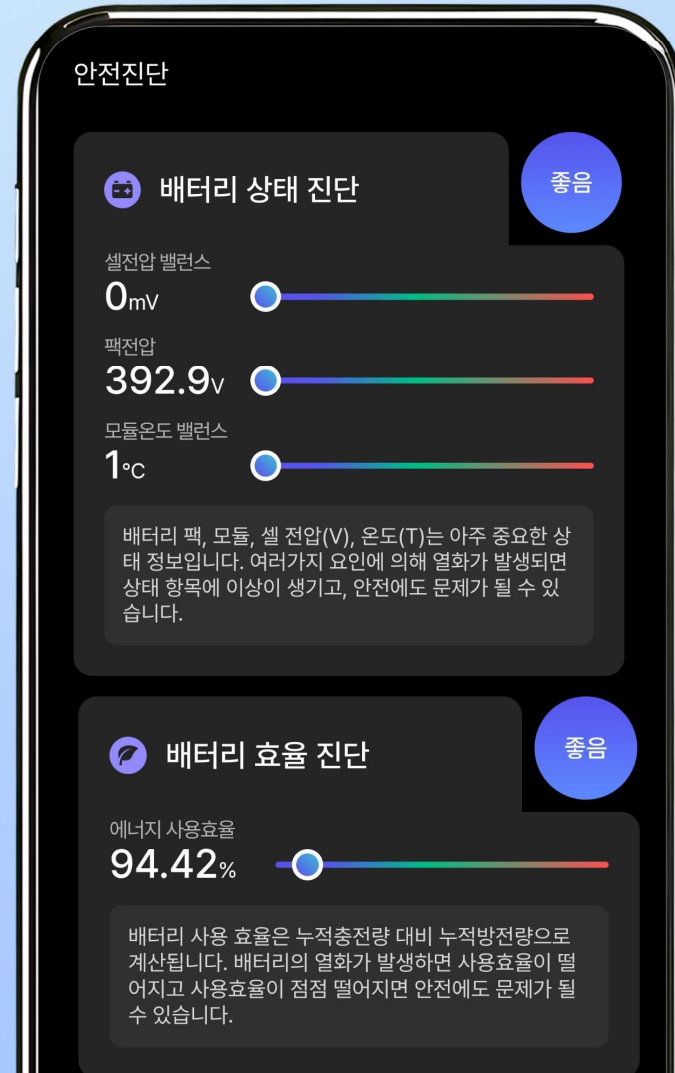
안전진단

배터리 상태 진단

좋음

셀전압 밸런스
0mV

팩전압
392.9V

모듈온도 밸런스
1℃

배터리 팩, 모듈, 셀 전압(V), 온도(T)는 아주 중요한 상태 정보입니다. 여러가지 요인에 의해 열화가 발생되면 상태 항목에 이상이 생기고, 안전에도 문제가 될 수 있습니다.

배터리 효율 진단

좋음

에너지 사용효율
94.42%

배터리 사용 효율은 누적충전량 대비 누적방전량으로 계산됩니다. 배터리의 열화가 발생하면 사용효율이 떨어지고 사용효율이 점점 떨어지면 안전에도 문제가 될 수 있습니다.